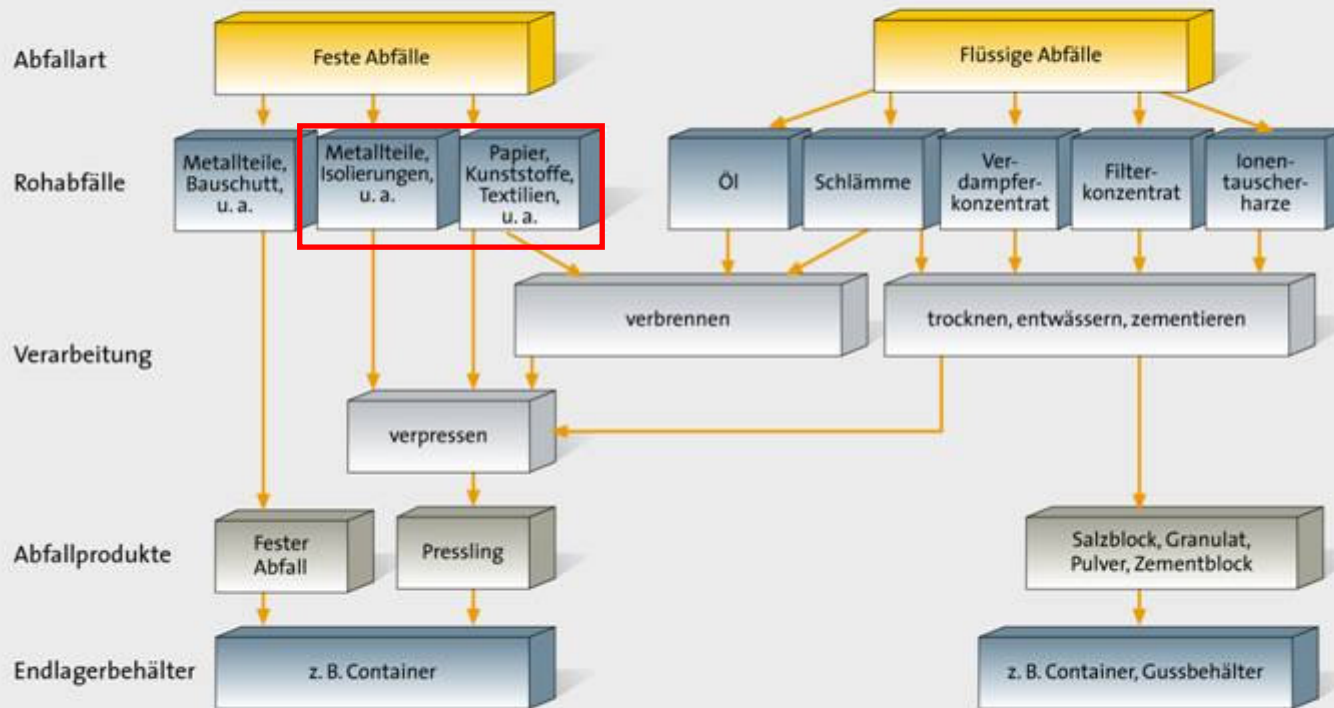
Abfallart

Feste Abfälle

Flüssige Abfälle

Rohabfälle

Metallteile, Bauschutt, u. a.

Metallteile, Isolierungen, u. a.

Papier, Kunststoffe, Textilien, u. a.

Öl

Schlämme

Verdampferkonzentrat

Filterkonzentrat

Ionentauscherharze

Verarbeitung

verbrennen

trocknen, entwässern, zementieren

verpressen

Abfallprodukte

Fester Abfall

Pressling

Salzblock, Granulat, Pulver, Zementblock

Endlagerbehälter

z. B. Container

z. B. Container, Gussbehälter